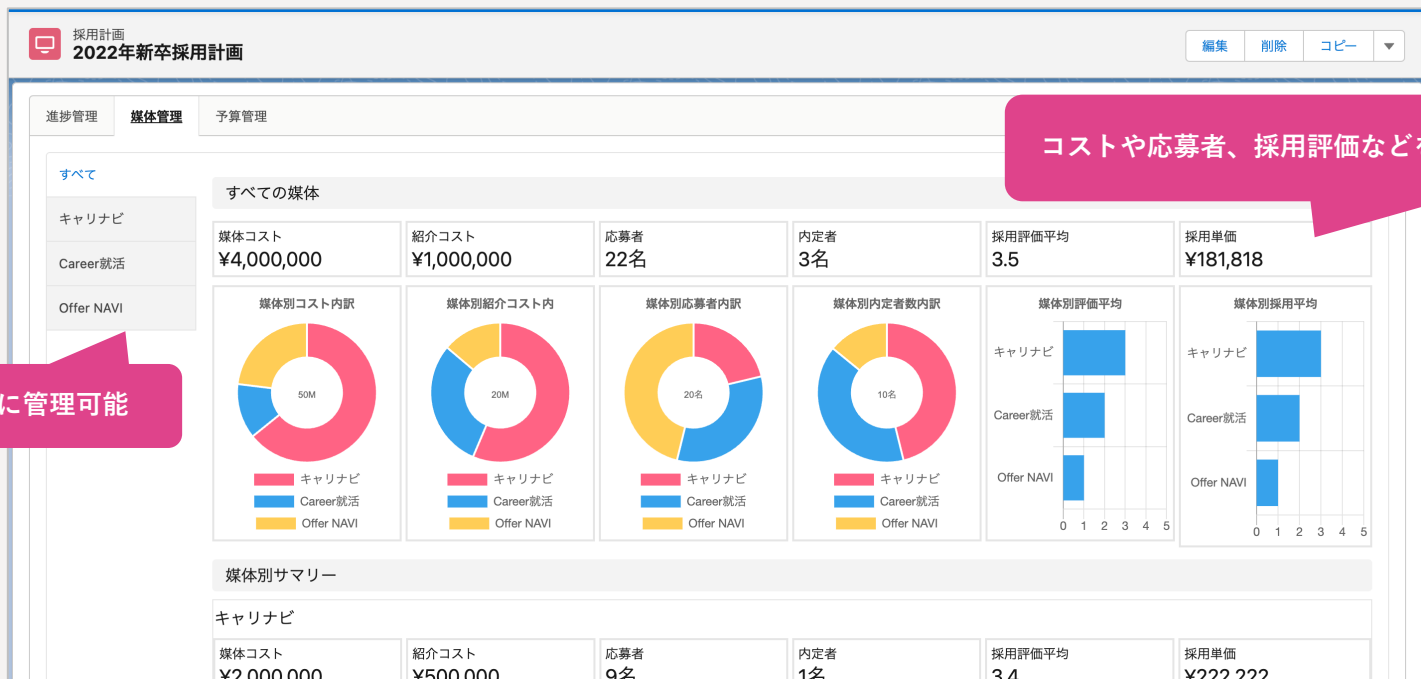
採用計画
2022年新卒採用計画

編集 削除 コピー

進捗管理 媒体管理 予算管理

コストや応募者、採用評価などを

すべて
キャリナビ
Career就活
Offer NAVI

に管理可能

すべての媒体

| 媒体コスト | 紹介コスト | 応募者 | 内定者 | 採用評価平均 | 採用単価 |
|---|---|---|---|---|---|
| ¥4,000,000 | ¥1,000,000 | 22名 | 3名 | 3.5 | ¥181,818 |

媒体別コスト内訳
50M
キャリナビ
Career就活
Offer NAVI

媒体別紹介コスト内
20M
キャリナビ
Career就活
Offer NAVI

媒体別応募者内訳
20名
キャリナビ
Career就活
Offer NAVI

媒体別内定者数内訳
10名
キャリナビ
Career就活
Offer NAVI

媒体別評価平均
キャリナビ
Career就活
Offer NAVI
0 1 2 3 4 5

媒体別採用平均
キャリナビ
Career就活
Offer NAVI
0 1 2 3 4 5

媒体別サマリー

キャリナビ

| 媒体コスト | 紹介コスト | 応募者 | 内定者 | 採用評価平均 | 採用単価 |
|---|---|---|---|---|---|
| ¥2,000,000 | ¥500,000 | 9名 | 1名 | 3.4 | ¥222,222 |